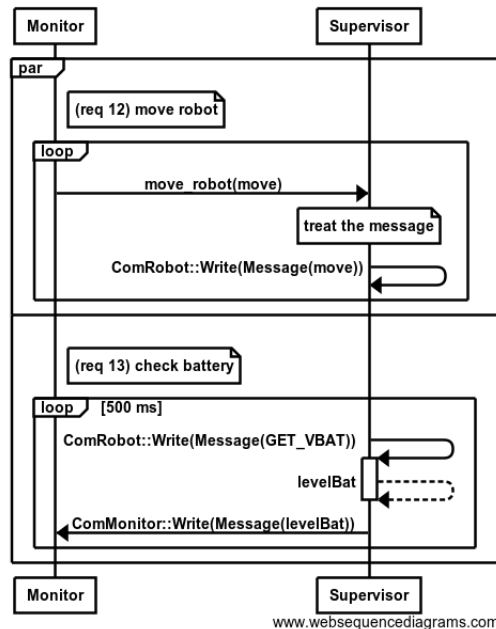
Monitor

Supervisor

par

(req 12) move robot

loop

move_robot(move)

treat the message

ComRobot::Write(Message(move))

(req 13) check battery

loop [500 ms]

ComRobot::Write(Message(GET_VBAT))

levelBat

CommMonitor::Write(Message(levelBat))

Monitor

Supervisor

www.websequencediagrams.com